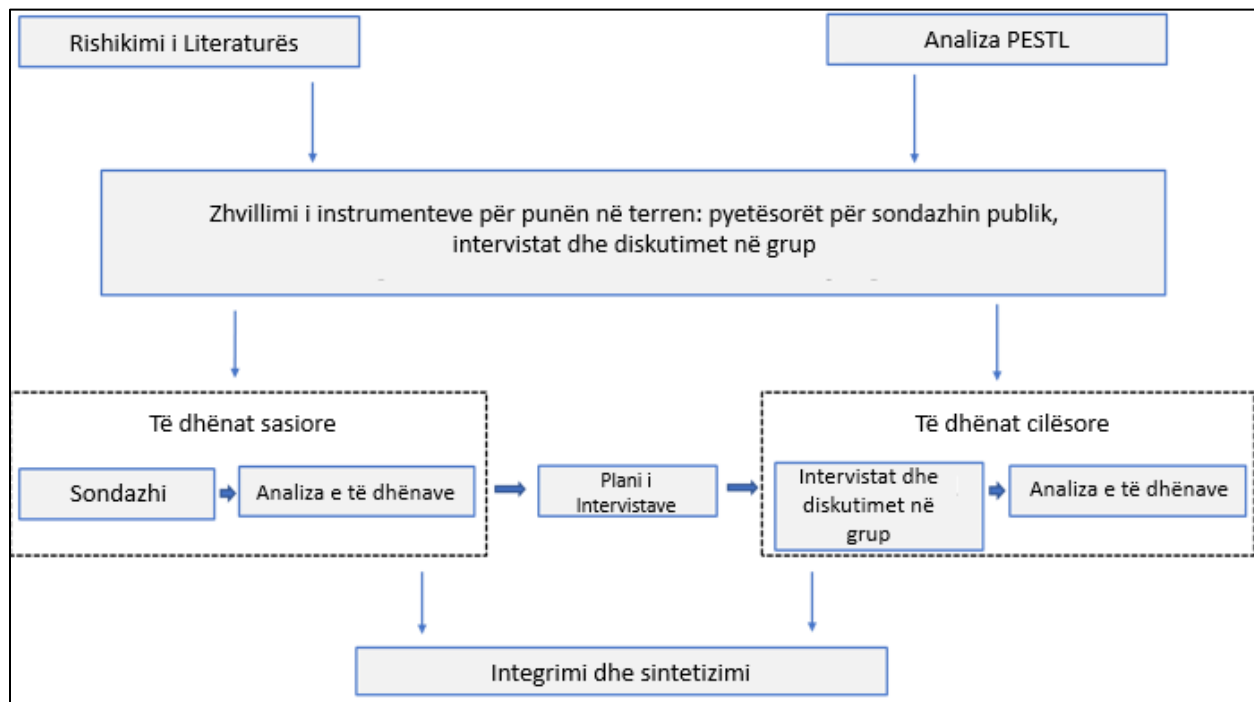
Rishikimi i Literaturës

Analiza PESTL

Zhvillimi i instrumenteve për punën në terren: pyetësorët për sondazhin publik, intervistat dhe diskutimet në grup

Të dhënat sasiore

Sondazhi

Analiza e të dhënave

Plani i Intervistave

Të dhënat cilësore

Intervistat dhe diskutimet në grup

Analiza e të dhënave

Integrimi dhe sintetizimi